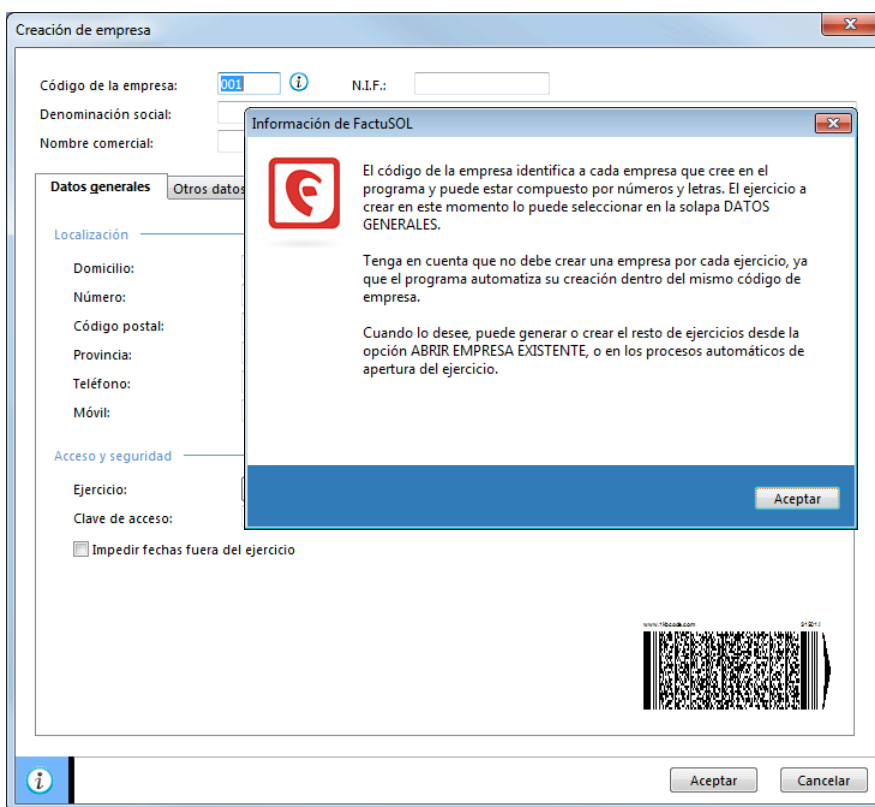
Creación de empresa

Código de la empresa: 001 N.I.F.:

Denominación social:

Nombre comercial:

Datos generales Otros datos

Localización

Domicilio:

Número:

Código postal:

Provincia:

Teléfono:

Móvil:

Acceso y seguridad

Ejercicio:

Clave de acceso:

Impedir fechas fuera del ejercicio

Información de FactuSOL

El código de la empresa identifica a cada empresa que cree en el programa y puede estar compuesto por números y letras. El ejercicio a crear en este momento lo puede seleccionar en la solapa DATOS GENERALES.

Tenga en cuenta que no debe crear una empresa por cada ejercicio, ya que el programa automatiza su creación dentro del mismo código de empresa.

Cuando lo desee, puede generar o crear el resto de ejercicios desde la opción ABRIR EMPRESA EXISTENTE, o en los procesos automáticos de apertura del ejercicio.

Aceptar

www.tibcode.com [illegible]

Aceptar Cancelar